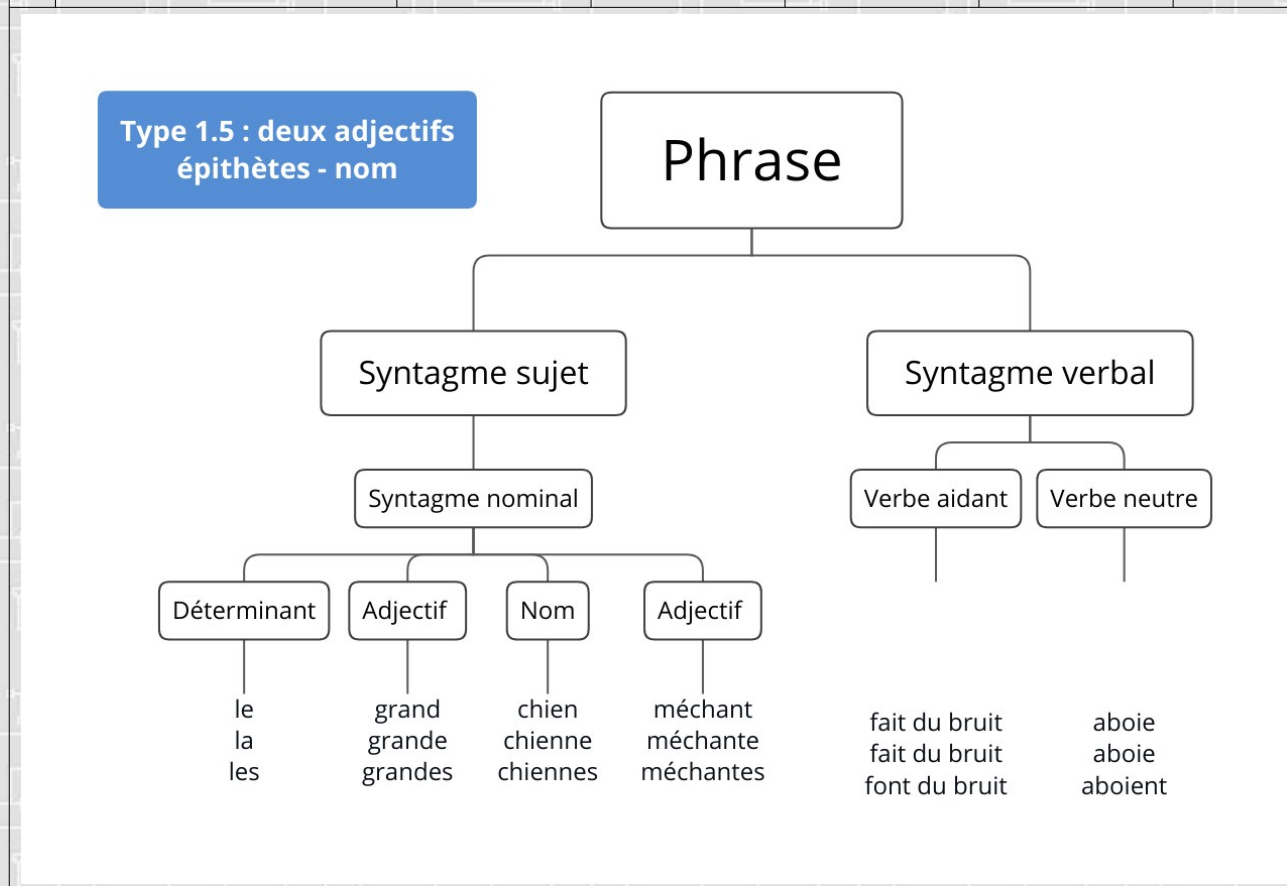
Type 1.5 : deux adjectifs épithètes - nom

Phrase

Syntagme sujet

Syntagme verbal

Syntagme nominal

Verbe aidant

Verbe neutre

Déterminant

Adjectif

Nom

Adjectif

le
la
les

grand
grande
grandes

chien
chienne
chiennes

méchant
méchante
méchantes

fait du bruit
fait du bruit
font du bruit

aboie
aboie
aboient